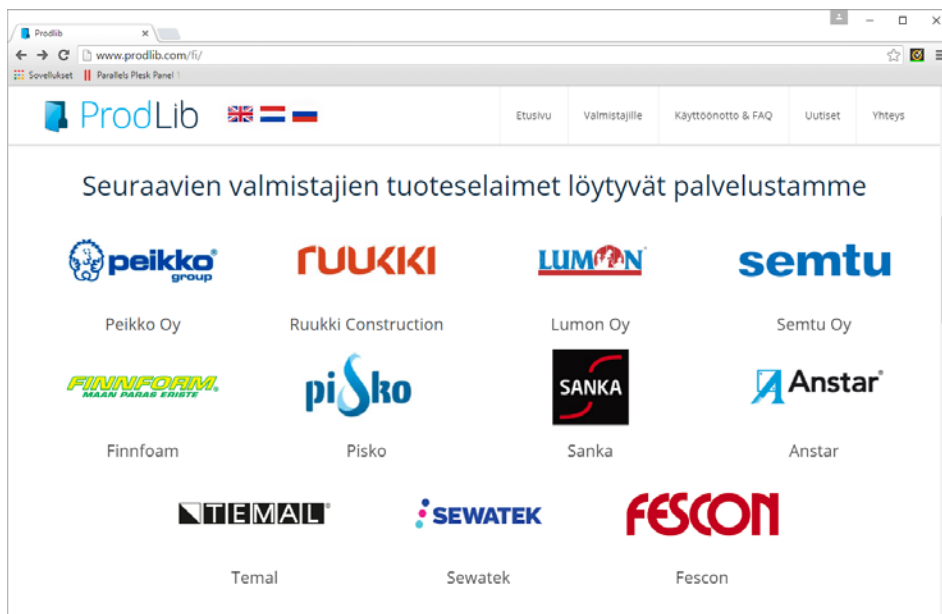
Prodlib ×

www.prodlib.com/fi/

Sovellukset Parallels Plesk Panel

ProdLib

Etusivu | Valmistajille | Käyttöönotto & FAQ | Uutiset | Yhteys

Seuraavien valmistajien tuoteselaimet löytyvät palvelustamme

peikko group

Peikko Oy

RUUKKI

Ruukki Construction

LUMON

Lumon Oy

semtu

Semtu Oy

FINNFOAM MAAN PARAS ERISTE

Finnfoam

pisko

Pisko

SANKA

Sanka

Anstar

Anstar

TEMAL

Temal

SEWATEK

Sewatek

FESCON

Fescon